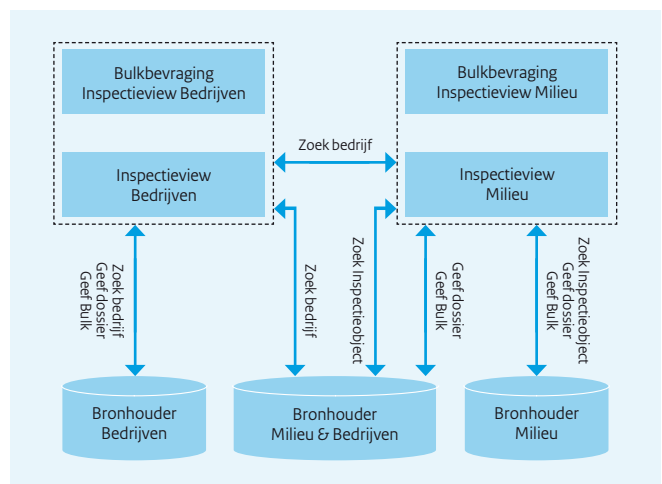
Bulkbevraging
Inspectieview Bedrijven

Inspectieview
Bedrijven

Zoek bedrijf

Bulkbevraging
Inspectieview Milieu

Inspectieview
Milieu

Zoek bedrijf
Geef dossier
Geef Bulk

Zoek bedrijf

Zoek Inspectieobject

Geef dossier
Geef Bulk

Zoek Inspectieobject
Geef dossier
Geef Bulk

Bronhouder
Bedrijven

Bronhouder
Milieu & Bedrijven

Bronhouder
Milieu